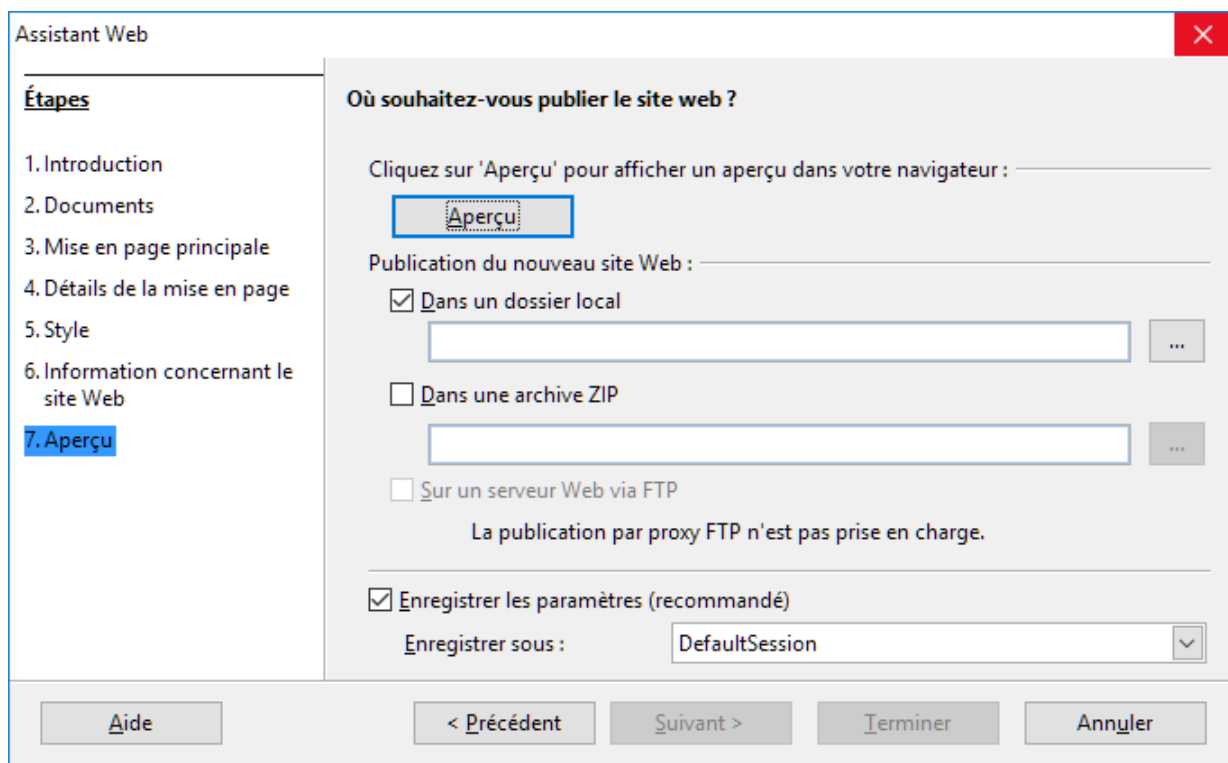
Assistant Web

Étapes

1. Introduction
2. Documents
3. Mise en page principale
4. Détails de la mise en page
5. Style
6. Information concernant le site Web
7. Aperçu

Où souhaitez-vous publier le site web ?

Cliquez sur 'Aperçu' pour afficher un aperçu dans votre navigateur :

Aperçu

Publication du nouveau site Web :

Dans un dossier local

...

Dans une archive ZIP

...

Sur un serveur Web via FTP

La publication par proxy FTP n'est pas prise en charge.

Enregistrer les paramètres (recommandé)

Enregistrer sous : DefaultSession

Aide
< Précédent
Suivant >
Terminer
Annuler